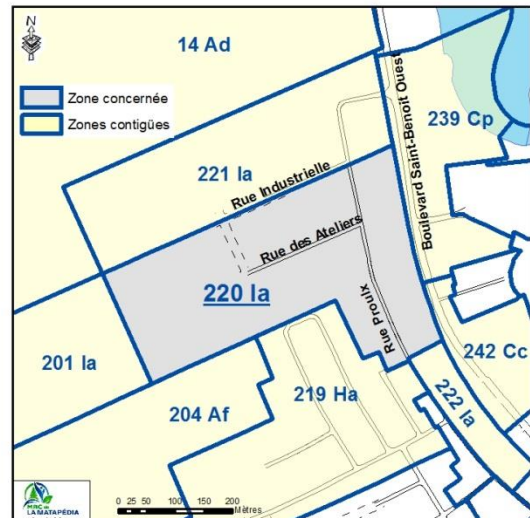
N

14 Ad

Zone concernée
Zones contiguës

239 Cp

Boulevard Saint-Benoit Ouest

221 Ia

Rue Industrielle

Rue des Ateliers

220 Ia

Rue Proulx

201 Ia

242 Cc

219 Ha

204 Af

222 Ia

MRC de LA MATAPÉDIA

0 25 50 100 150 200 Mètres